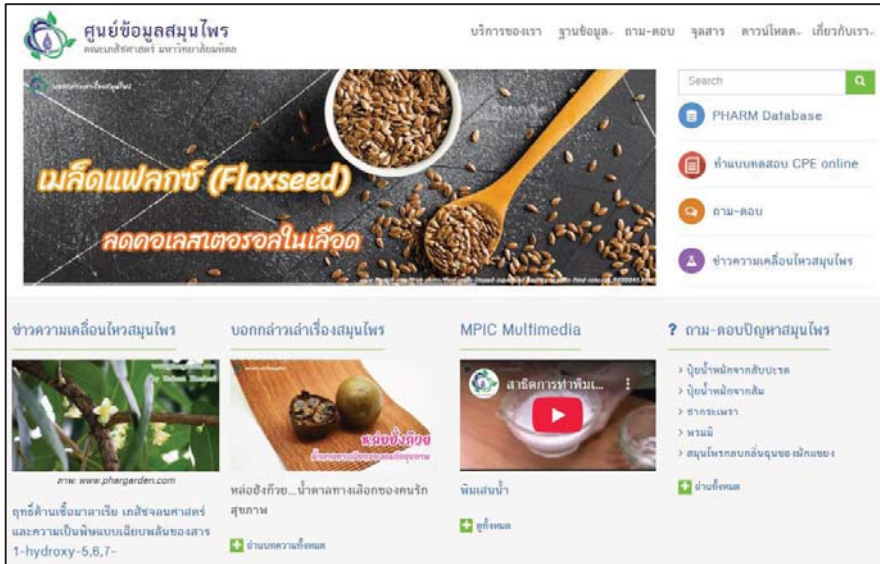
ศูนย์ข้อมูลสมุนไพร
คณะเภสัชศาสตร์ มหาวิทยาลัยมหิดล

บริการของเรา ฐานข้อมูล ถาม-ตอบ จุลสาร ดาวน์โหลด เกี่ยวกับเรา

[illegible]

เมล็ดแฟลกซ์ (Flaxseed)
ลดคอเลสเตอรอลในเลือด

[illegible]

Search

PHARM Database

ทำแบบทดสอบ CPE online

ถาม-ตอบ

ข่าวความเคลื่อนไหวสมุนไพร

ข่าวความเคลื่อนไหวสมุนไพร

ภาพ: www.phargarden.com

ฤทธิ์ต้านเชื้อมาลาเรีย เภสัชจลนศาสตร์ และความเป็นพิษแบบเฉียบพลันของสาร 1-hydroxy-5,6,7-

บอกกล่าวเล่าเรื่องสมุนไพร

หล่อฮังก๊วย

หล่อฮังก๊วย...น้ำตาลทางเลือกของคนรักสุขภาพ

อ่านบทความทั้งหมด

MPIC Multimedia

สาธิตการทำพิมเ...

พิมเสนน้ำ

ดูทั้งหมด

? ถาม-ตอบปัญหาสมุนไพร

› ปุ๋ยน้ำหมักจากสับปะรด
› ปุ๋ยน้ำหมักจากส้ม
› ชากระเพรา
› พรมมิ
› สมุนไพรกลบกลิ่นฉุนของผักแขยง

อ่านทั้งหมด